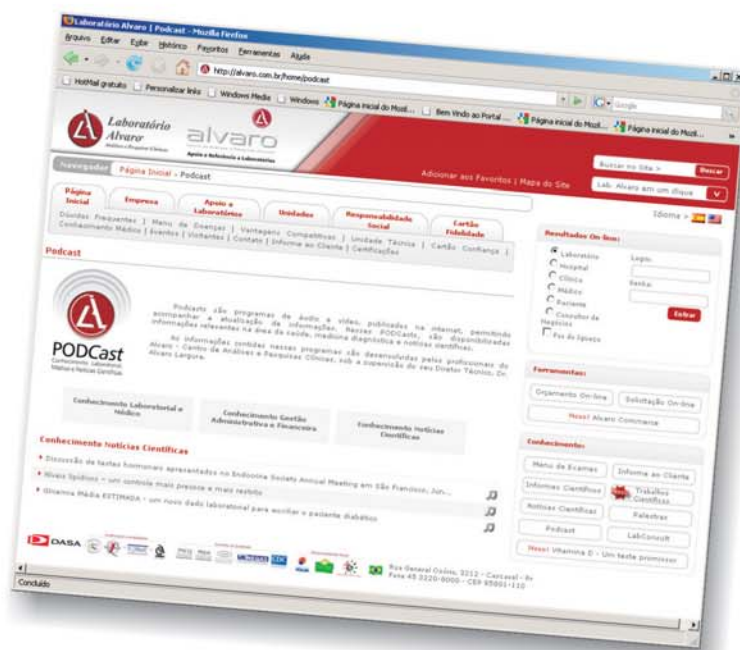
Laboratório Alvaro | Podcast - Mozilla Firefox

Arquivo Editar Exibir Histórico Favoritos Ferramentas Ajuda

http://alvaro.com.br/home/podcast

HotMail gratuito | Personalizar links | Windows Media | Windows | Página inicial do Mozil... | Bem Vindo ao Portal ... | Página inicial do Mozil... | Página inicial do Mozil...

Laboratório Alvaro

alvaro

Apoio e Referência a Laboratórios

Buscar no Site >

Buscar

Lab. Alvaro em um clique

Navegador: Página Inicial > Podcast

Adicionar aos Favoritos | Mapa do Site

Página Inicial | Empresa | Apoio a Laboratórios | Unidades | Responsabilidade Social | Cartão Fidelidade

Idioma >

Dúvidas Frequentes | Menu de Doenças | Vantagens Competitivas | Unidade Técnica | Cartão Confiança | Conhecimento Médico | Eventos | Visitantes | Contato | Informe ao Cliente | Certificações

Podcast

PODCast

Podcasts são programas de áudio e vídeo, publicados na internet, permitindo acompanhar a atualização de informações. Nesses PODCasts, são disponibilizadas informações relevantes na área de saúde, medicina diagnóstica e notícias científicas.

As informações contidas nesses programas são desenvolvidas pelos profissionais do Alvaro - Centro de Análises e Pesquisas Clínicas, sob a supervisão do seu Diretor Técnico, Dr. Alvaro Largura.

Resultados On-line:

Laboratório
Hospital
Clínica
Médico
Paciente
Convênio de Negócios

Login:

Senha:

Esqueci

Entrar

Ferramentas:

Orçamento On-line

Solicitação On-line

Novo! Alvaro Comercial

Conhecimento Laboratorial e Médico

Conhecimento Gestão Administrativa e Financeira

Conhecimento Notícias Científicas

Conhecimento Notícias Científicas

• Discussão de testes hormonais apresentados no Endocrine Society Annual Meeting em São Francisco, Jun...

• Níveis lipídicos - um controle mais precoce e mais restrito

• Glicemia Média ESTIMADA - um novo dado laboratorial para auxiliar o paciente diabético

Conhecimento:

Menu de Exames

Informe ao Cliente

Informes Científicos

Trabalhos Científicos

Notícias Científicas

Palestras

Podcast

LabConsult

Novo! Vitamina D - Um teste promissor

DASA

Rua General Osório, 3212 - Cascavel - Pr
Fone 45 3220-0000 - CEP 85801-110

Concluído